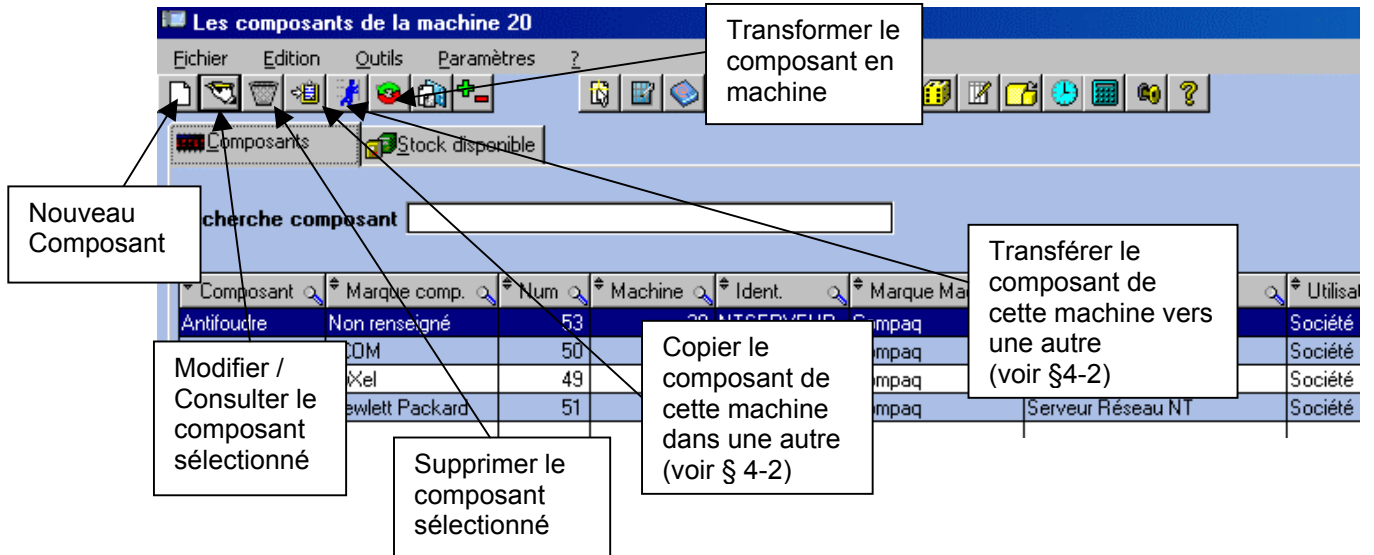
Les composants de la machine 20

Fichier Edition Outils Paramètres ?

Transformer le composant en machine

Composants Stock disponible

Nouveau Composant

cherche composant

Transférer le composant de cette machine vers une autre (voir §4-2)

| Composant | Marque comp. | Num | Machine | Ident. | Marque Ma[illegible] | | Utilisat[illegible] |
|---|---|---|---|---|---|---|---|
| Antifoudre | Non renseigné | 53 | 20 | NTSERVEUR | Compaq | | Société |
| | COM | 50 | | | mpaq | | Société |
| | Xel | 49 | | | mpaq | | Société |
| | ewlett Packard | 51 | | | mpaq | Serveur Réseau NT | Société |

Modifier / Consulter le composant sélectionné

Copier le composant de cette machine dans une autre (voir § 4-2)

Supprimer le composant sélectionné